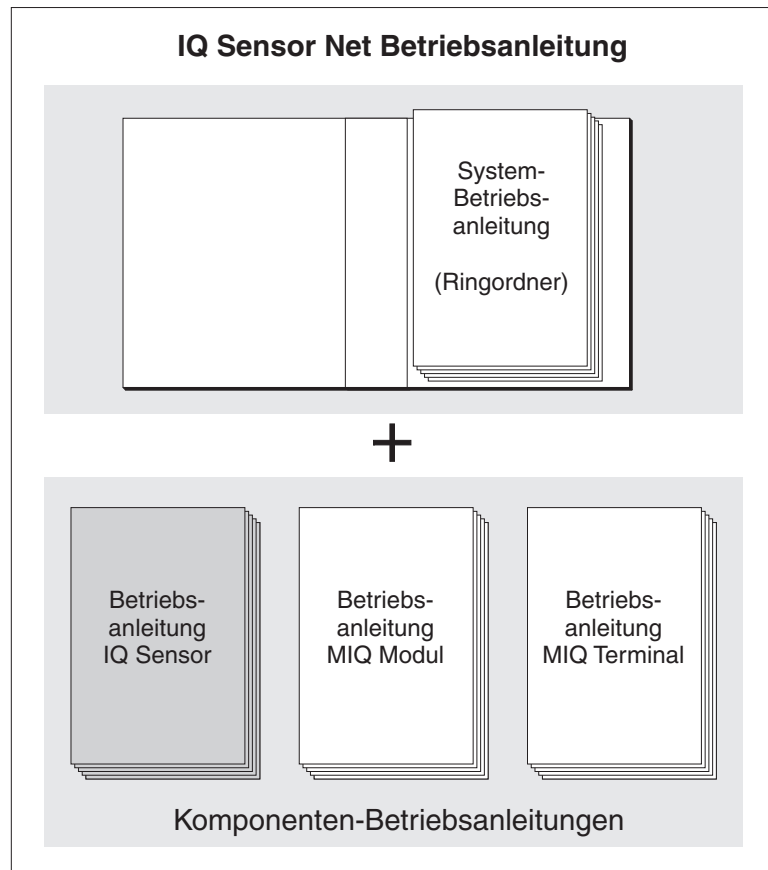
**IQ Sensor Net Betriebsanleitung**

System-Betriebsanleitung

(Ringordner)

+

Betriebsanleitung IQ Sensor

Betriebsanleitung MIQ Modul

Betriebsanleitung MIQ Terminal

Komponenten-Betriebsanleitungen